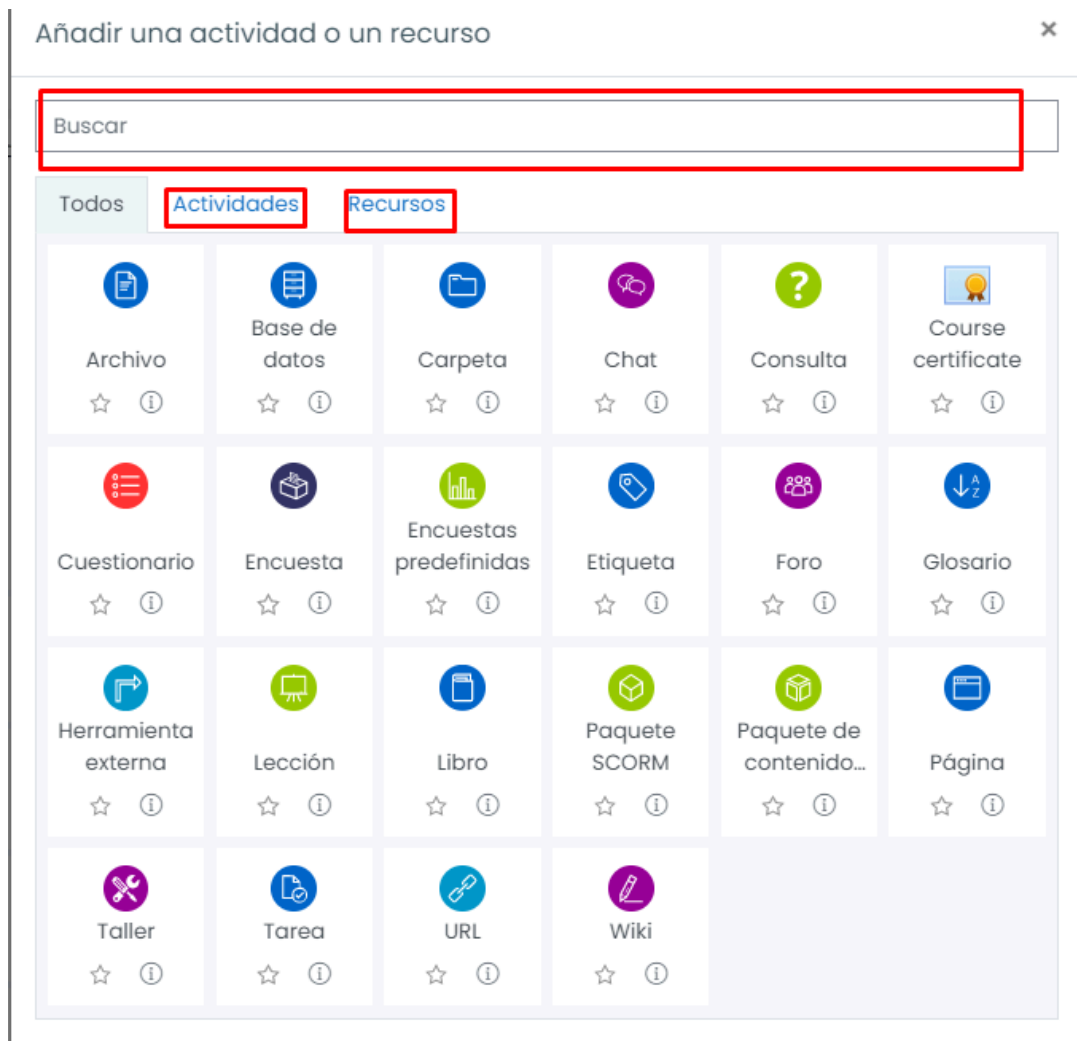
Añadir una actividad o un recurso ×

Buscar

Todos Actividades Recursos

Archivo

Base de datos

Carpeta

Chat

Consulta

Course certificate

Cuestionario

Encuesta

Encuestas predefinidas

Etiqueta

Foro

Glosario

Herramienta externa

Lección

Libro

Paquete SCORM

Paquete de contenido...

Página

Taller

Tarea

URL

Wiki